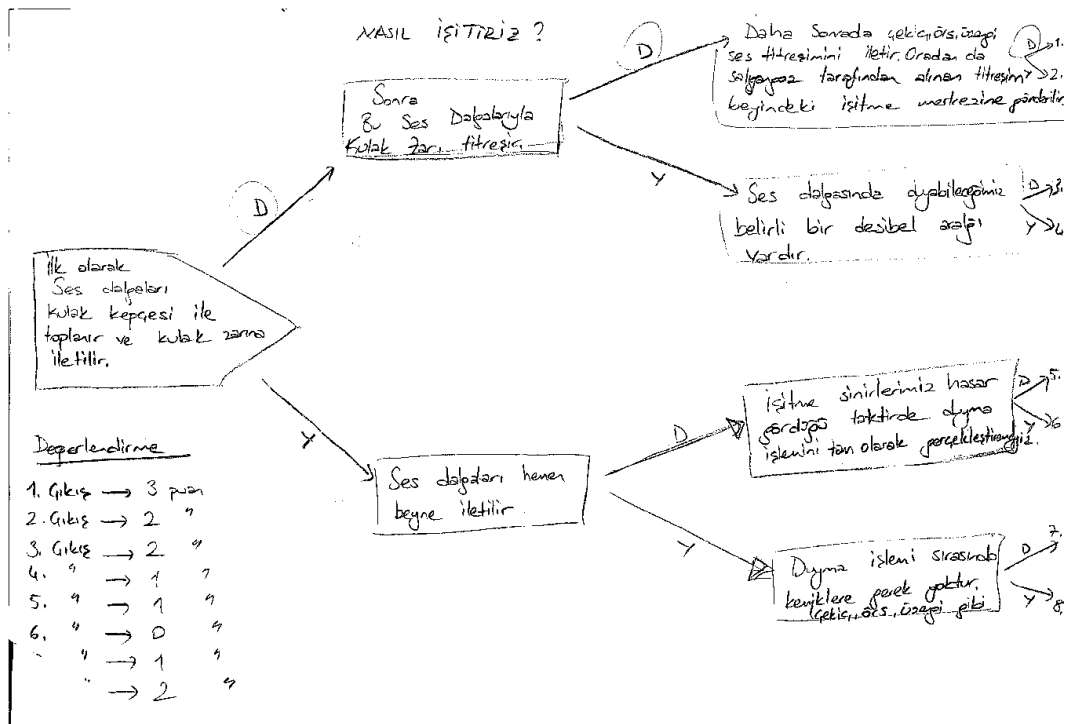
NASIL İŞİTİRİZ ?

İlk olarak Ses dalgaları kulak kepçesi ile toplanır ve kulak zarına iletilir.

D

Sonra Bu Ses Dalgalarıyla Kulak Zarı titreşir.

D

Daha Sonrada çekiç,örs,üzengi ses titreşimini iletir. Oradan da salyangoz tarafından alınan titreşim beyindeki işitme merkezine gönderilir.

D 1.
Y 2.

Y

Ses dalgasında duyabileceğimiz belirli bir desibel aralığı vardır.

D 3.
Y 4.

Y

Ses dalgaları hemen beyne iletilir.

D

İşitme sinirlerimiz hasar gördüğü takdirde duyma işlemini tam olarak gerçekleştiremeyiz.

D 5.
Y 6.

Y

Duyma işlemi sırasında kemiklere gerek yoktur. (çekiç,örs,üzengi gibi)

D 7.
Y 8.

Değerlendirme

1. Çıkış → 3 puan
2. Çıkış → 2 "
3. Çıkış → 2 "
4. " → 1 "
5. " → 1 "
6. " → 0 "
" " → 1 "
" → 2 "